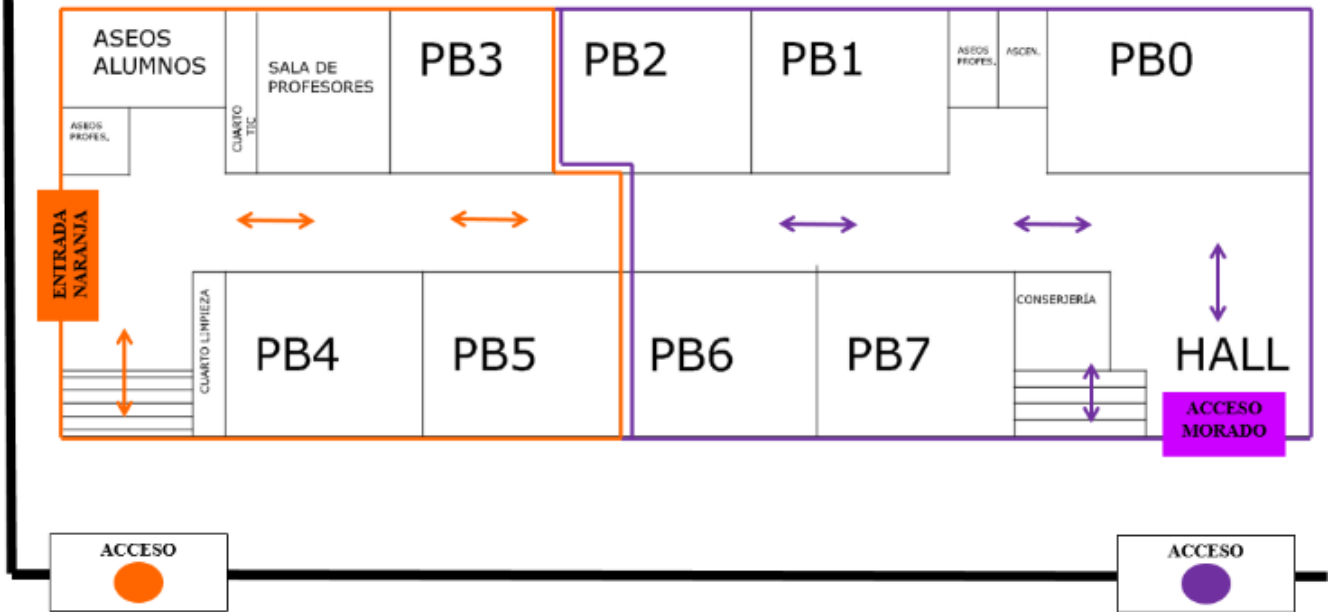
ASEOS ALUMNOS

ASEOS PROFES.

CUARTO TIC

SALA DE PROFESORES

PB3

PB2

PB1

ASEOS PROFES.

ASCEN.

PB0

ENTRADA NARANJA

CUARTO LIMPIEZA

PB4

PB5

PB6

PB7

CONSERJERÍA

HALL

ACCESO MORADO

ACCESO

ACCESO